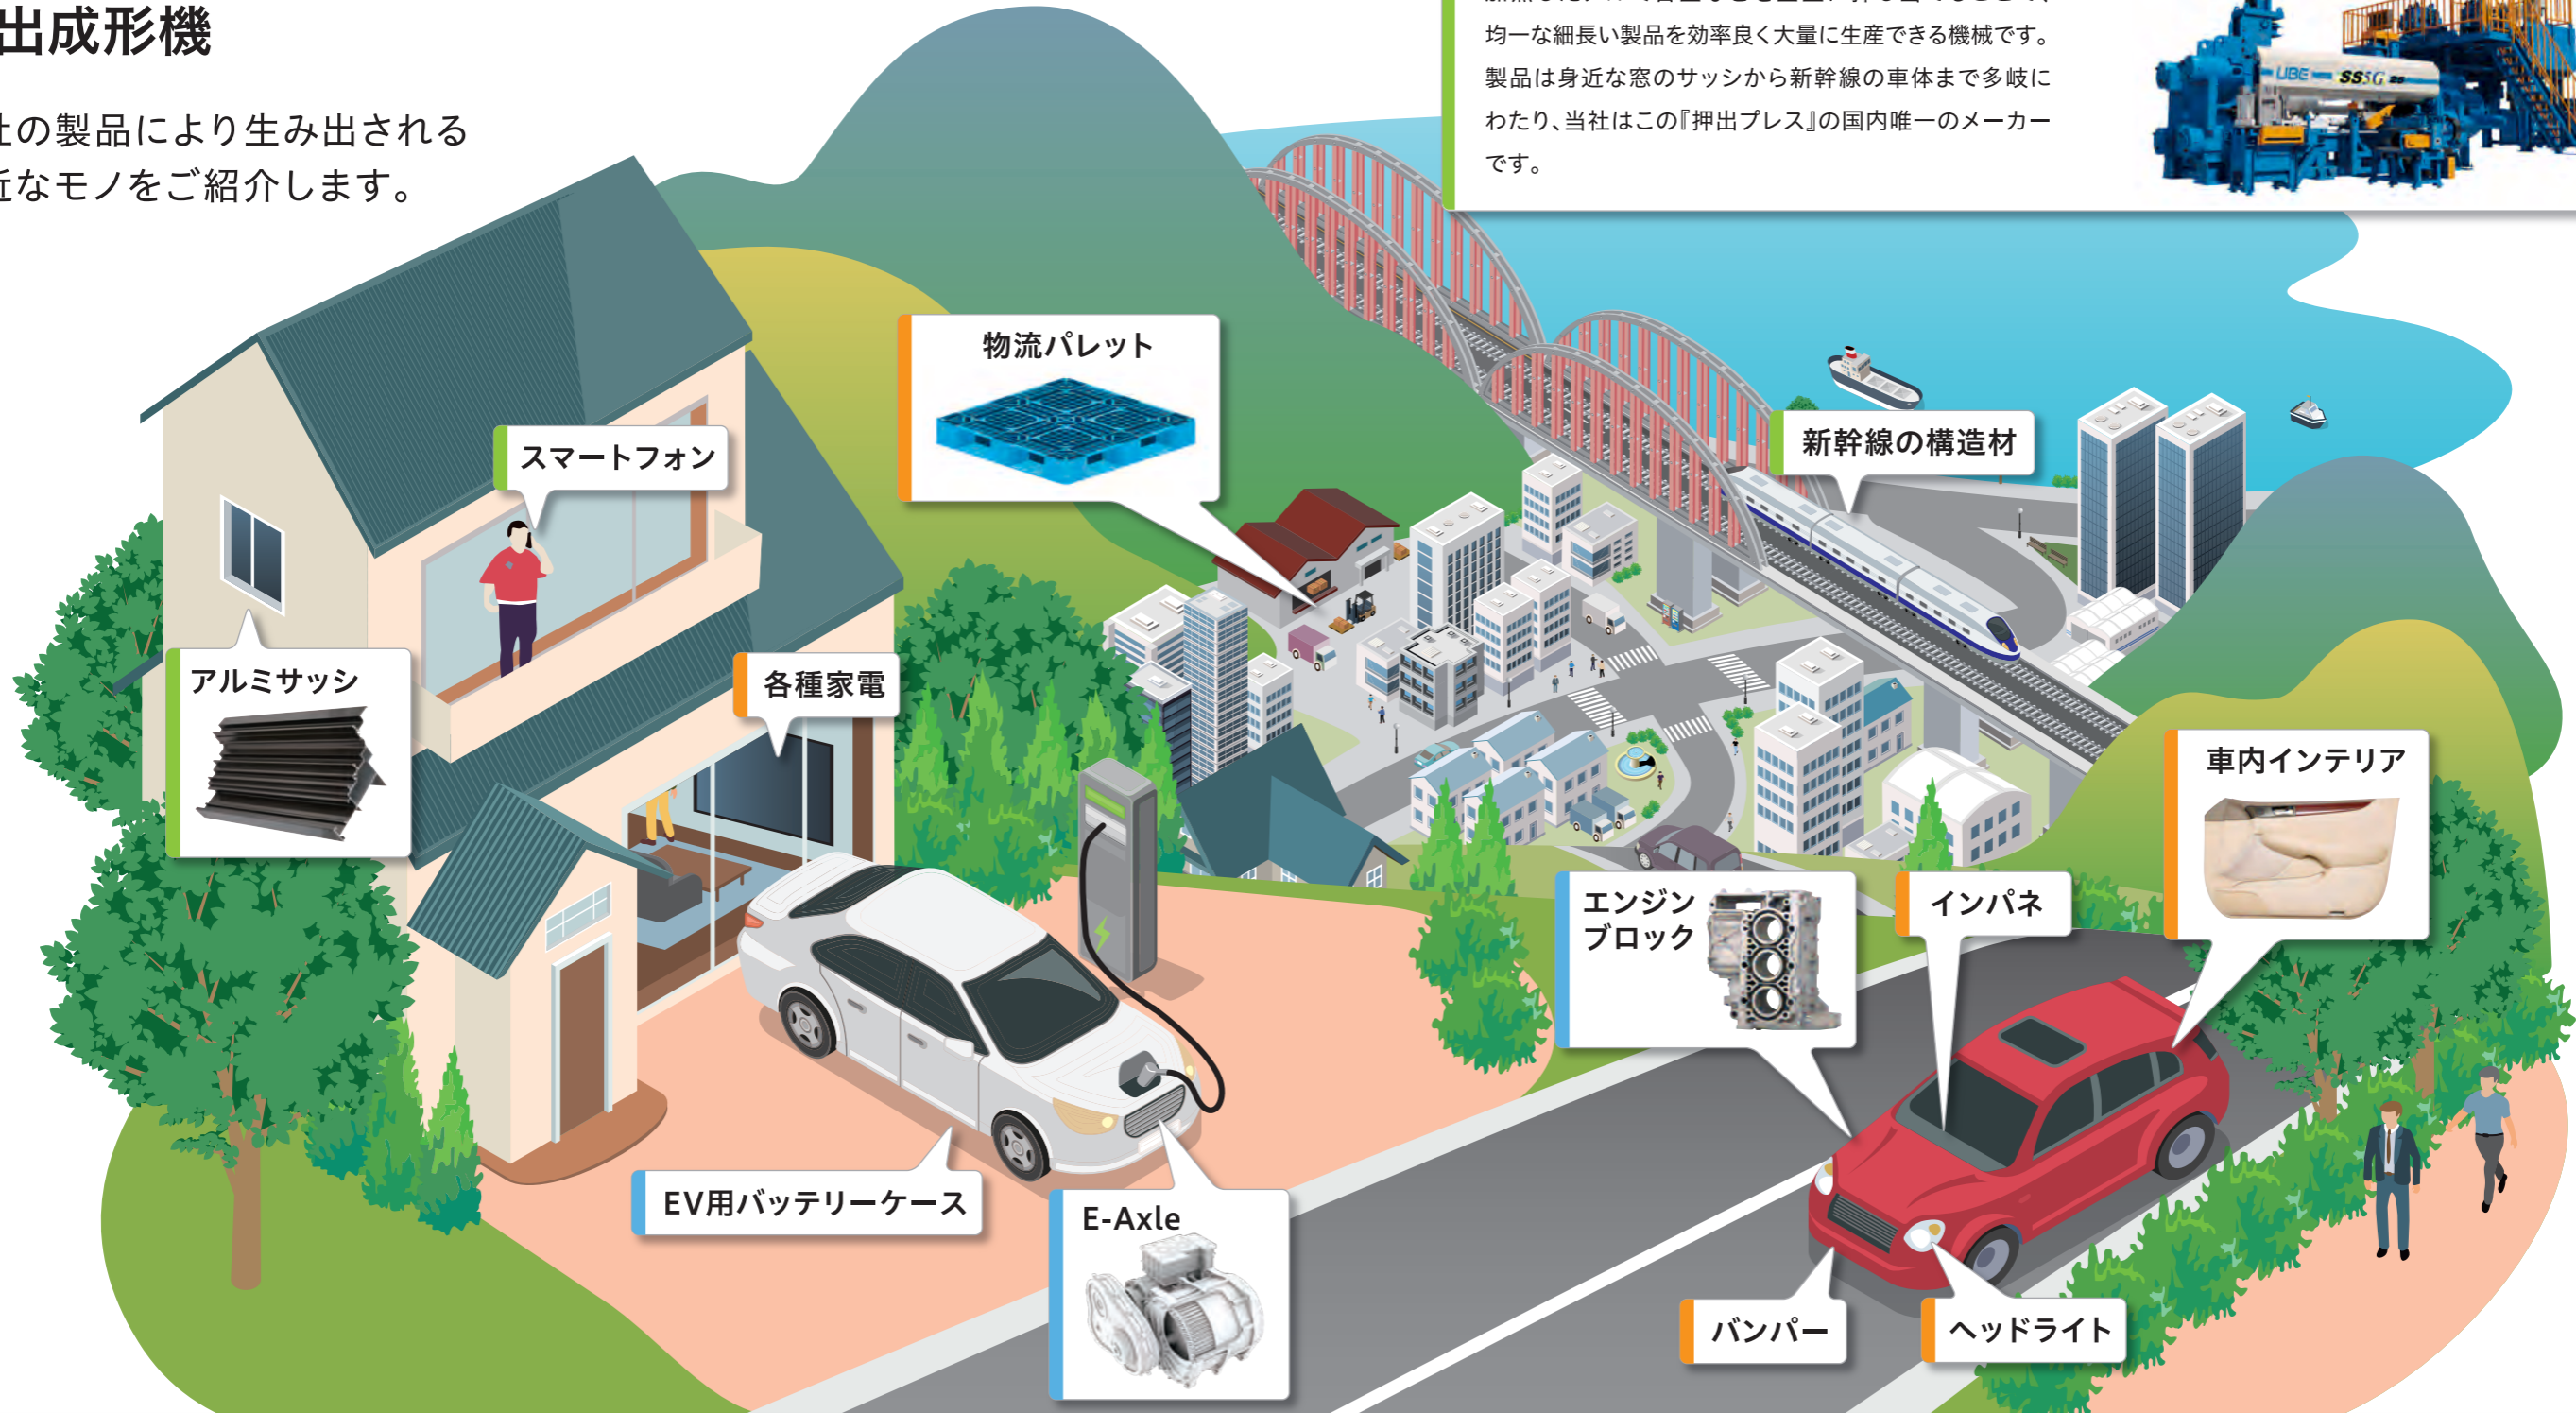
出成形機

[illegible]の製品により生み出される
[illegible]なモノをご紹介します。

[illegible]
均一な細長い製品を効率良く大量に生産できる機械です。製品は身近な窓のサッシから新幹線の車体まで多岐にわたり、当社はこの『押出プレス』の国内唯一のメーカーです。

UBE SSSG

物流パレット

スマートフォン

新幹線の構造材

アルミサッシ

各種家電

車内インテリア

エンジン
ブロック

インパネ

EV用バッテリーケース

E-Axle

バンパー

ヘッドライト